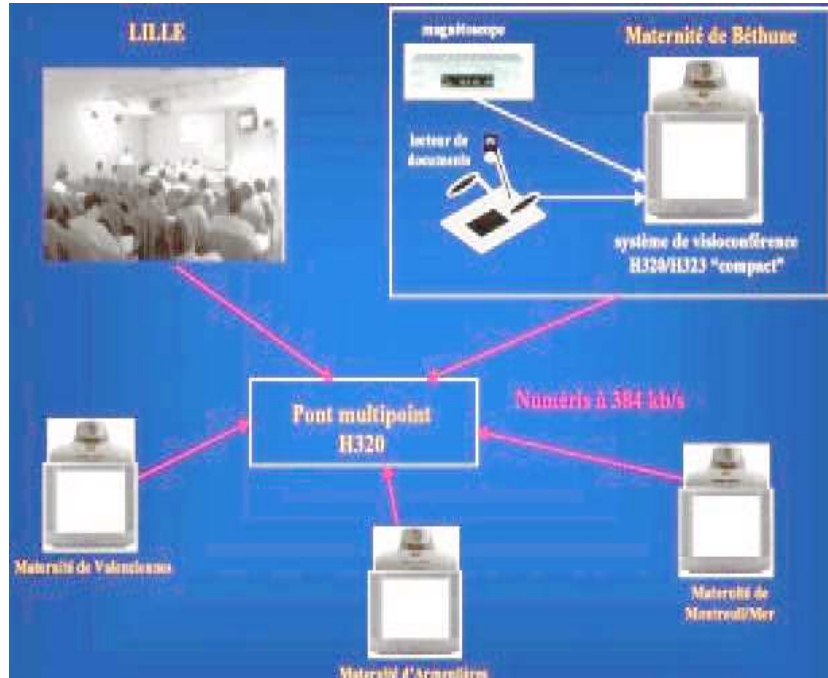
LILLE

magnétoscope

Maternité de Béthune

lecteur de documents

système de visioconférence H320/H323 "compact"

Pont multipoint H320

Numéris à 384 kb/s

Maternité de Valenciennes

Maternité d'Armentières

Maternité de Montreuil/Mer